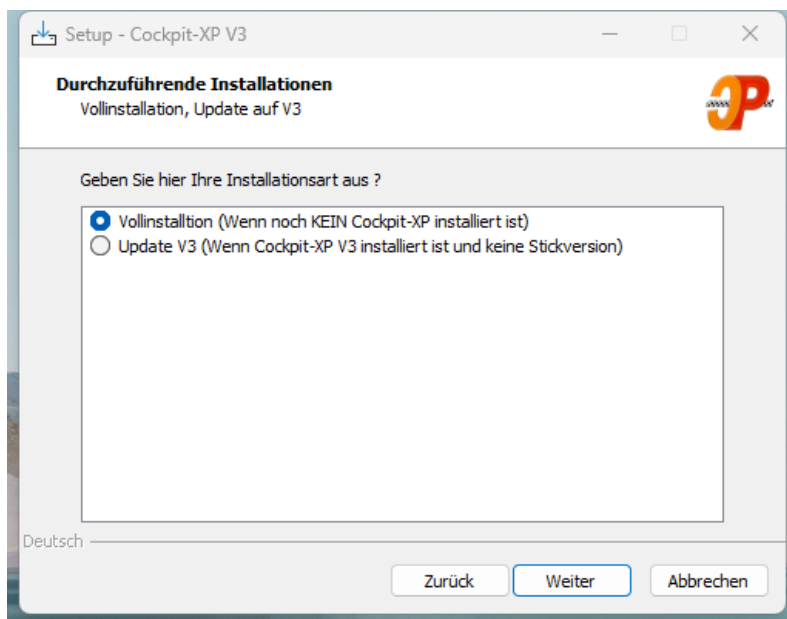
Setup - Cockpit-XP V3

Durchzuführende Installationen
Vollinstallation, Update auf V3

Geben Sie hier Ihre Installationsart aus ?

Vollinstalltion (Wenn noch KEIN Cockpit-XP installiert ist)
Update V3 (Wenn Cockpit-XP V3 installiert ist und keine Stickversion)

Deutsch

Zurück
Weiter
Abbrechen